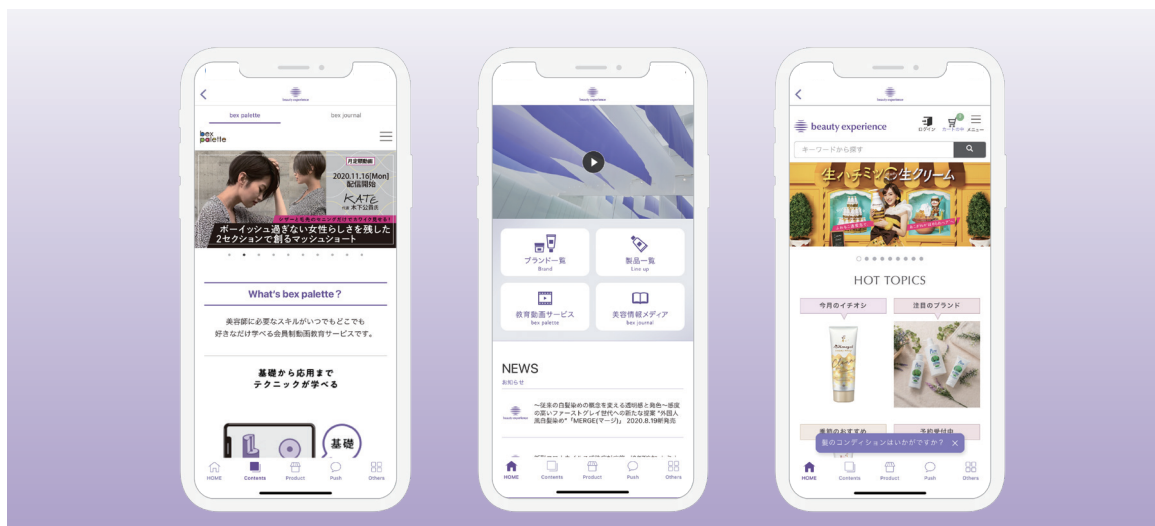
beauty experience

bex palette
bex journal

bex palette

月定額動画
2020.11.16[Mon]
配信開始
KATE
木下公貴氏

ボーイッシュ過ぎない女性らしさを残した
2セクションで創るマッシュショート

What's bex palette？

美容師に必要なスキルがいつでもどこでも
好きなだけ学べる会員制動画教育サービスです。

基礎から応用まで
テクニックが学べる

基礎

HOME Contents Product Push Others

beauty experience

ブランド一覧
Brand

製品一覧
Line up

教育動画サービス
bex palette

美容情報メディア
bex journal

NEWS
お知らせ

〜従来の白髪染めの概念を変える透明感と発色〜感度の高いファーストグレイ世代への新たな提案 "外国人風白髪染め"「MERGE(マージ)」 2020.8.19新発売

HOME Contents Product Push Others

beauty experience

beauty experience
ログイン カート メニュー

キーワードから探す

生ハチミツ 生クリーム

HOT TOPICS

今月のイチオシ
注目のブランド

季節のおすすめ
予約受付中

髪のコンディションはいかがですか？

HOME Contents Product Push Others